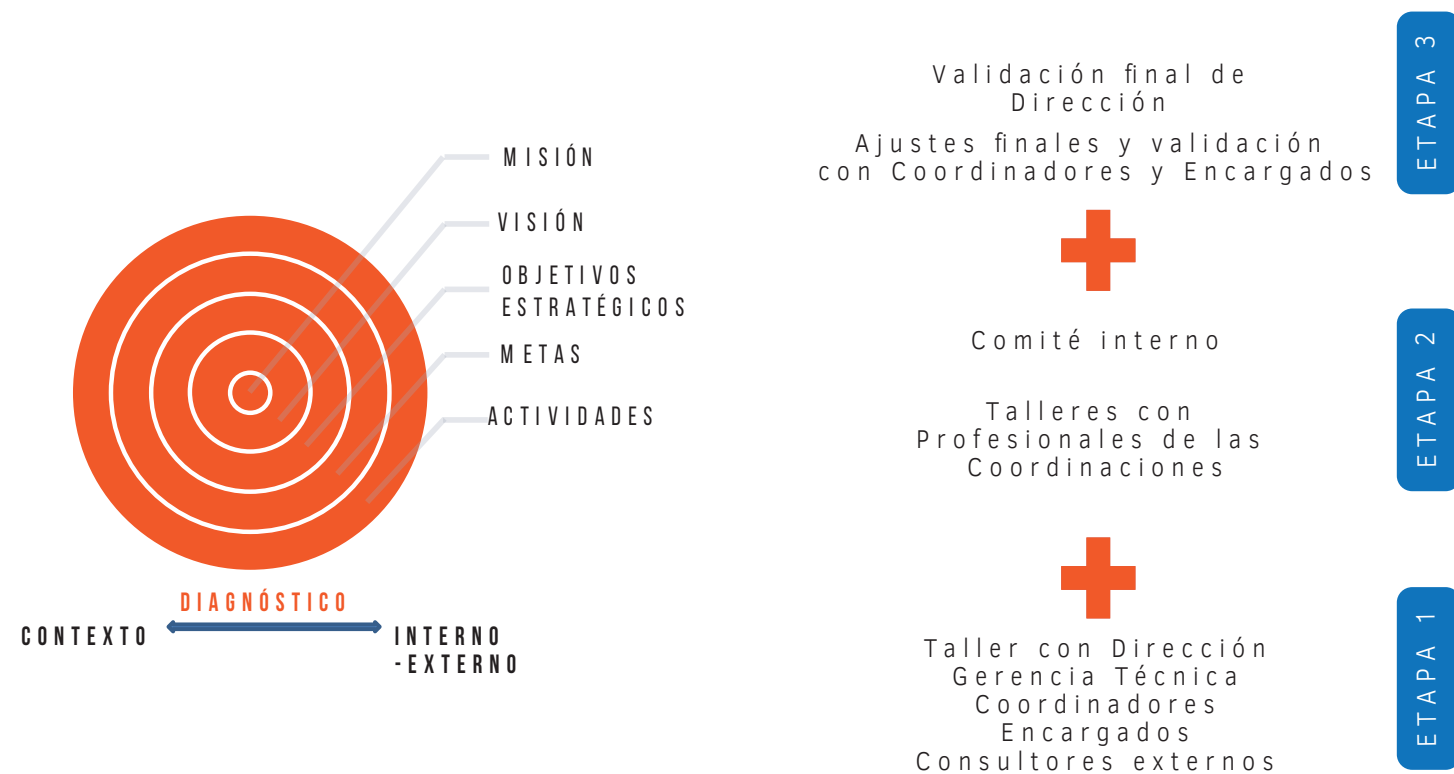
MISIÓN

VISIÓN

OBJETIVOS ESTRATÉGICOS

METAS

ACTIVIDADES

DIAGNÓSTICO

CONTEXTO

INTERNO -EXTERNO

Validación final de Dirección

Ajustes finales y validación con Coordinadores y Encargados

ETAPA 3

Comité interno

Talleres con Profesionales de las Coordinaciones

ETAPA 2

Taller con Dirección
Gerencia Técnica
Coordinadores
Encargados
Consultores externos

ETAPA 1